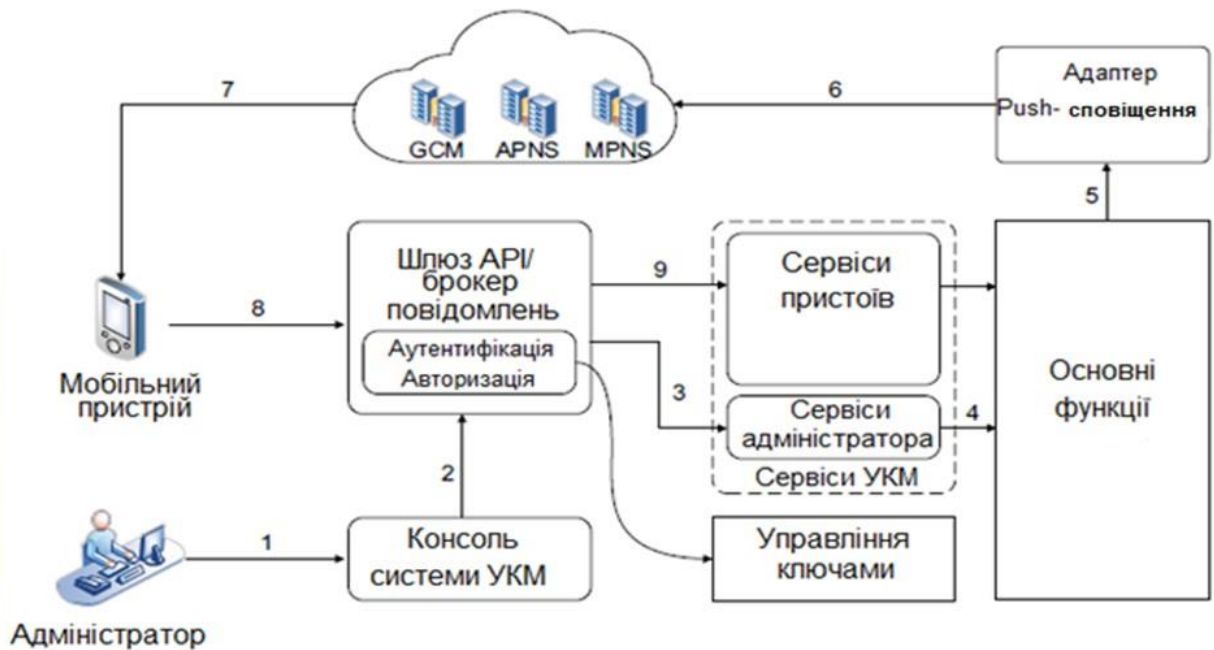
7

GCM APNS MPNS

6

Адаптер Push- сповіщення

5

Шлюз API/ брокер повідомлень

Аутентифікація Авторизація

8

9

Сервіси пристоїв

3

Сервіси адміністратора

4

Сервіси УКМ

Основні функції

Мобільний пристрій

2

1

Консоль системи УКМ

Управління ключами

Адміністратор